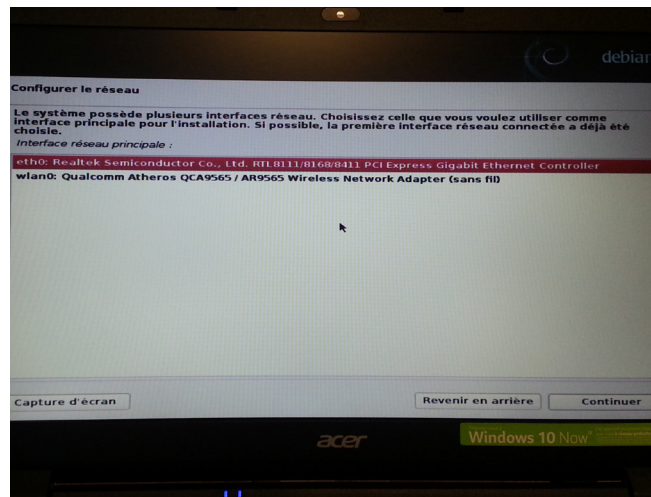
debian

Configurer le réseau

Le système possède plusieurs interfaces réseau. Choisissez celle que vous voulez utiliser comme interface principale pour l'installation. Si possible, la première interface réseau connectée a déjà été choisie.

Interface réseau principale :

eth0: Realtek Semiconductor Co., Ltd. RTL8111/8168/8411 PCI Express Gigabit Ethernet Controller
wlan0: Qualcomm Atheros QCA9565 / AR9565 Wireless Network Adapter (sans fil)

Capture d'écran

Revenir en arrière

Continuer

acer

Windows 10 Now